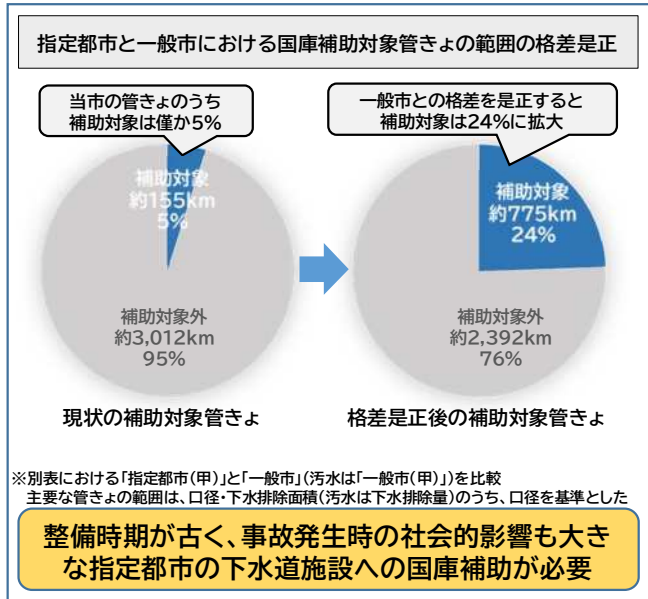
指定都市と一般市における国庫補助対象管きょの範囲の格差是正

当市の管きょのうち
補助対象は僅か5%

補助対象
約155km
5%

補助対象外
約3,012km
95%

現状の補助対象管きょ

一般市との格差を是正すると
補助対象は24%に拡大

補助対象
約775km
24%

補助対象外
約2,392km
76%

格差是正後の補助対象管きょ

※別表における「指定都市(甲)」と「一般市」(汚水は「一般市(甲)」)を比較
主要な管きょの範囲は、口径・下水排除面積(汚水は下水排除量)のうち、口径を基準とした

整備時期が古く、事故発生時の社会的影響も大きな指定都市の下水道施設への国庫補助が必要